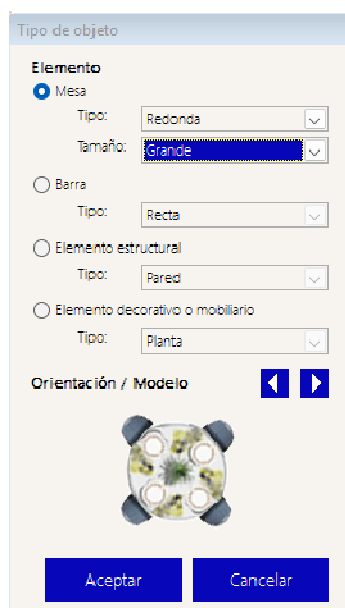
Tipo de objeto

Elemento

Mesa

Tipo: Redonda

Tamaño: Grande

Barra

Tipo: Recta

Elemento estructural

Tipo: Pared

Elemento decorativo o mobiliario

Tipo: Planta

Orientación / Modelo

Aceptar

Cancelar